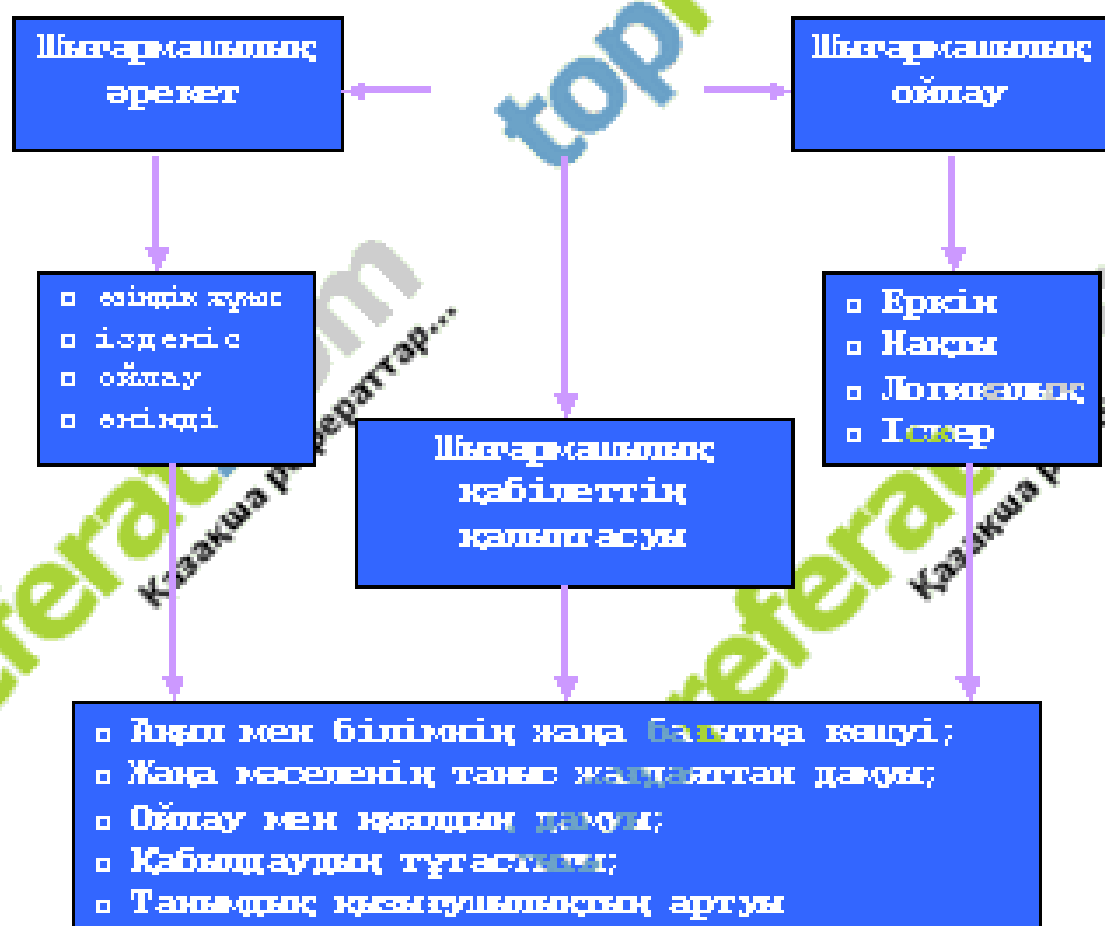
Шығармашылық әрекет

Шығармашылық ойлау

topreferat.com
Қазақша рефераттар...

□ өзіндік жұмыс
□ іздену
□ ойлау
□ өнімді

□ Еркін
□ Нақты
□ Логикалық
□ Іскер

Шығармашылық қабілеттің қалыптасуы

□ Ақыл мен білімнің жаңа бағытқа көшуі;
□ Жаңа мәселенің таныс жағдаяттан дамуы;
□ Ойлау мен қиялдың дамуы;
□ Қабылдаудың тұтастығы;
□ Танымдық қызығушылықтың артуы